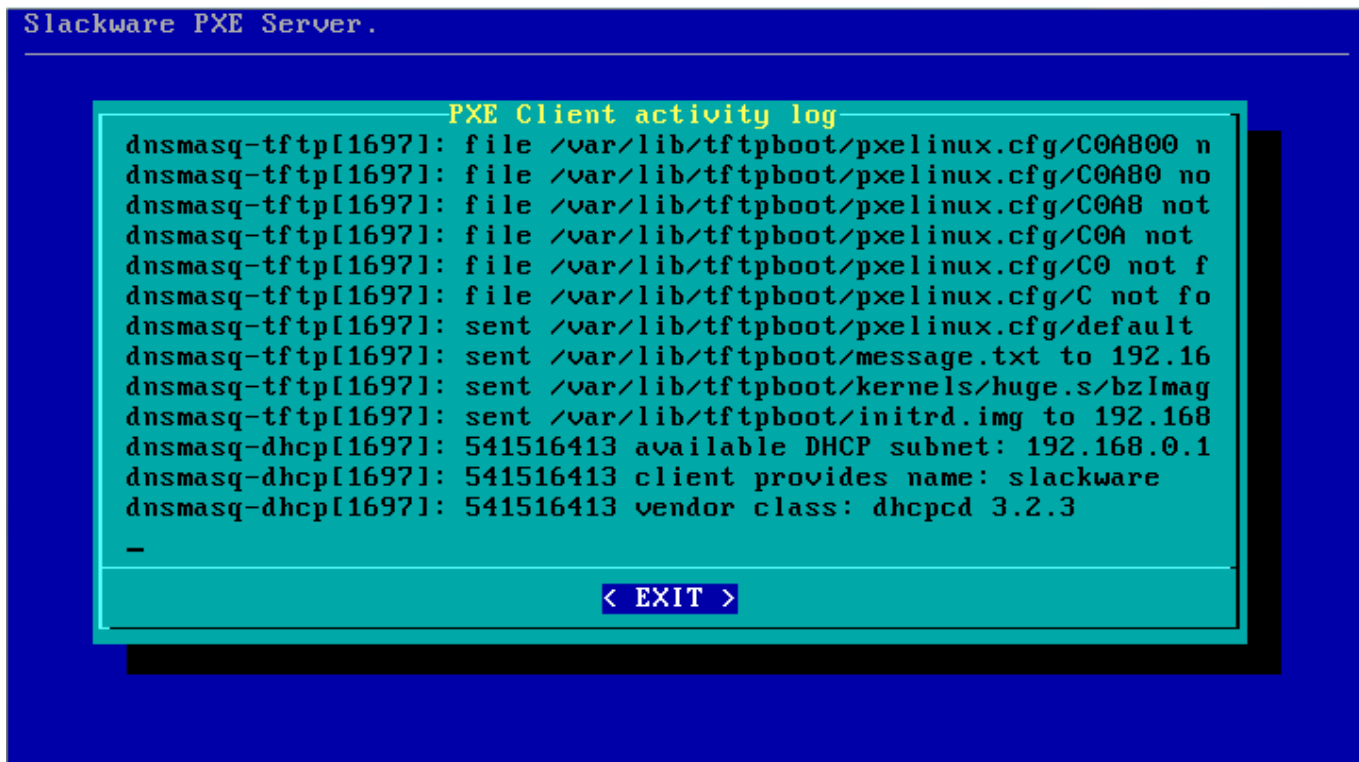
Slackware PXE Server.

PXE Client activity log

dnsmasq-tftp[1697]: file /var/lib/tftpboot/pxelinux.cfg/C0A800 n
dnsmasq-tftp[1697]: file /var/lib/tftpboot/pxelinux.cfg/C0A80 no
dnsmasq-tftp[1697]: file /var/lib/tftpboot/pxelinux.cfg/C0A8 not
dnsmasq-tftp[1697]: file /var/lib/tftpboot/pxelinux.cfg/C0A not
dnsmasq-tftp[1697]: file /var/lib/tftpboot/pxelinux.cfg/C0 not f
dnsmasq-tftp[1697]: file /var/lib/tftpboot/pxelinux.cfg/C not fo
dnsmasq-tftp[1697]: sent /var/lib/tftpboot/pxelinux.cfg/default
dnsmasq-tftp[1697]: sent /var/lib/tftpboot/message.txt to 192.16
dnsmasq-tftp[1697]: sent /var/lib/tftpboot/kernels/huge.s/bzImag
dnsmasq-tftp[1697]: sent /var/lib/tftpboot/initrd.img to 192.168
dnsmasq-dhcp[1697]: 541516413 available DHCP subnet: 192.168.0.1
dnsmasq-dhcp[1697]: 541516413 client provides name: slackware
dnsmasq-dhcp[1697]: 541516413 vendor class: dhcpcd 3.2.3

< EXIT >